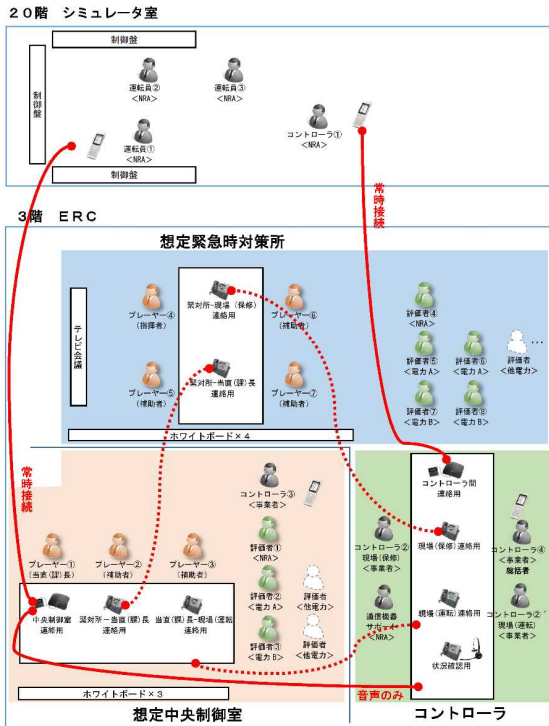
２０階　シミュレータ室

制御盤

運転員②
＜NRA＞

運転員③
＜NRA＞

制御盤

運転員①
＜NRA＞

コントローラ①
＜NRA＞

制御盤

常時接続

３階　ＥＲＣ

想定緊急時対策所

テレビ会議

プレーヤー④
（指揮者）

緊対所−現場（保修）連絡用

プレーヤー⑥
（補助者）

評価者④
＜NRA＞

評価者⑤
＜電力Ａ＞

評価者⑥
＜電力Ａ＞

評価者
＜他電力＞

プレーヤー⑤
（補助者）

緊対所−当直（課）長連絡用

プレーヤー⑦
（補助者）

評価者⑦
＜電力Ｂ＞

評価者⑧
＜電力Ｂ＞

ホワイトボード×４

常時接続

コントローラ③
＜事業者＞

コントローラ間連絡用

プレーヤー①
（当直（課）長）

プレーヤー②
（補助者）

プレーヤー③
（補助者）

評価者①
＜NRA＞

評価者②
＜電力Ａ＞

評価者
＜他電力＞

評価者③
＜電力Ｂ＞

評価者
＜他電力＞

コントローラ②
現場（保修）
＜事業者＞

現場（保修）連絡用

コントローラ④
＜事業者＞
難易者

通信機器サポート
＜NRA＞

現場（運転）連絡用

コントローラ②'
現場（運転）
＜事業者＞

状況確認用

中央制御室連絡用

緊対所−当直（課）長連絡用

当直（課）長−現場（運転）連絡用

ホワイトボード×３

音声のみ

想定中央制御室

コントローラ